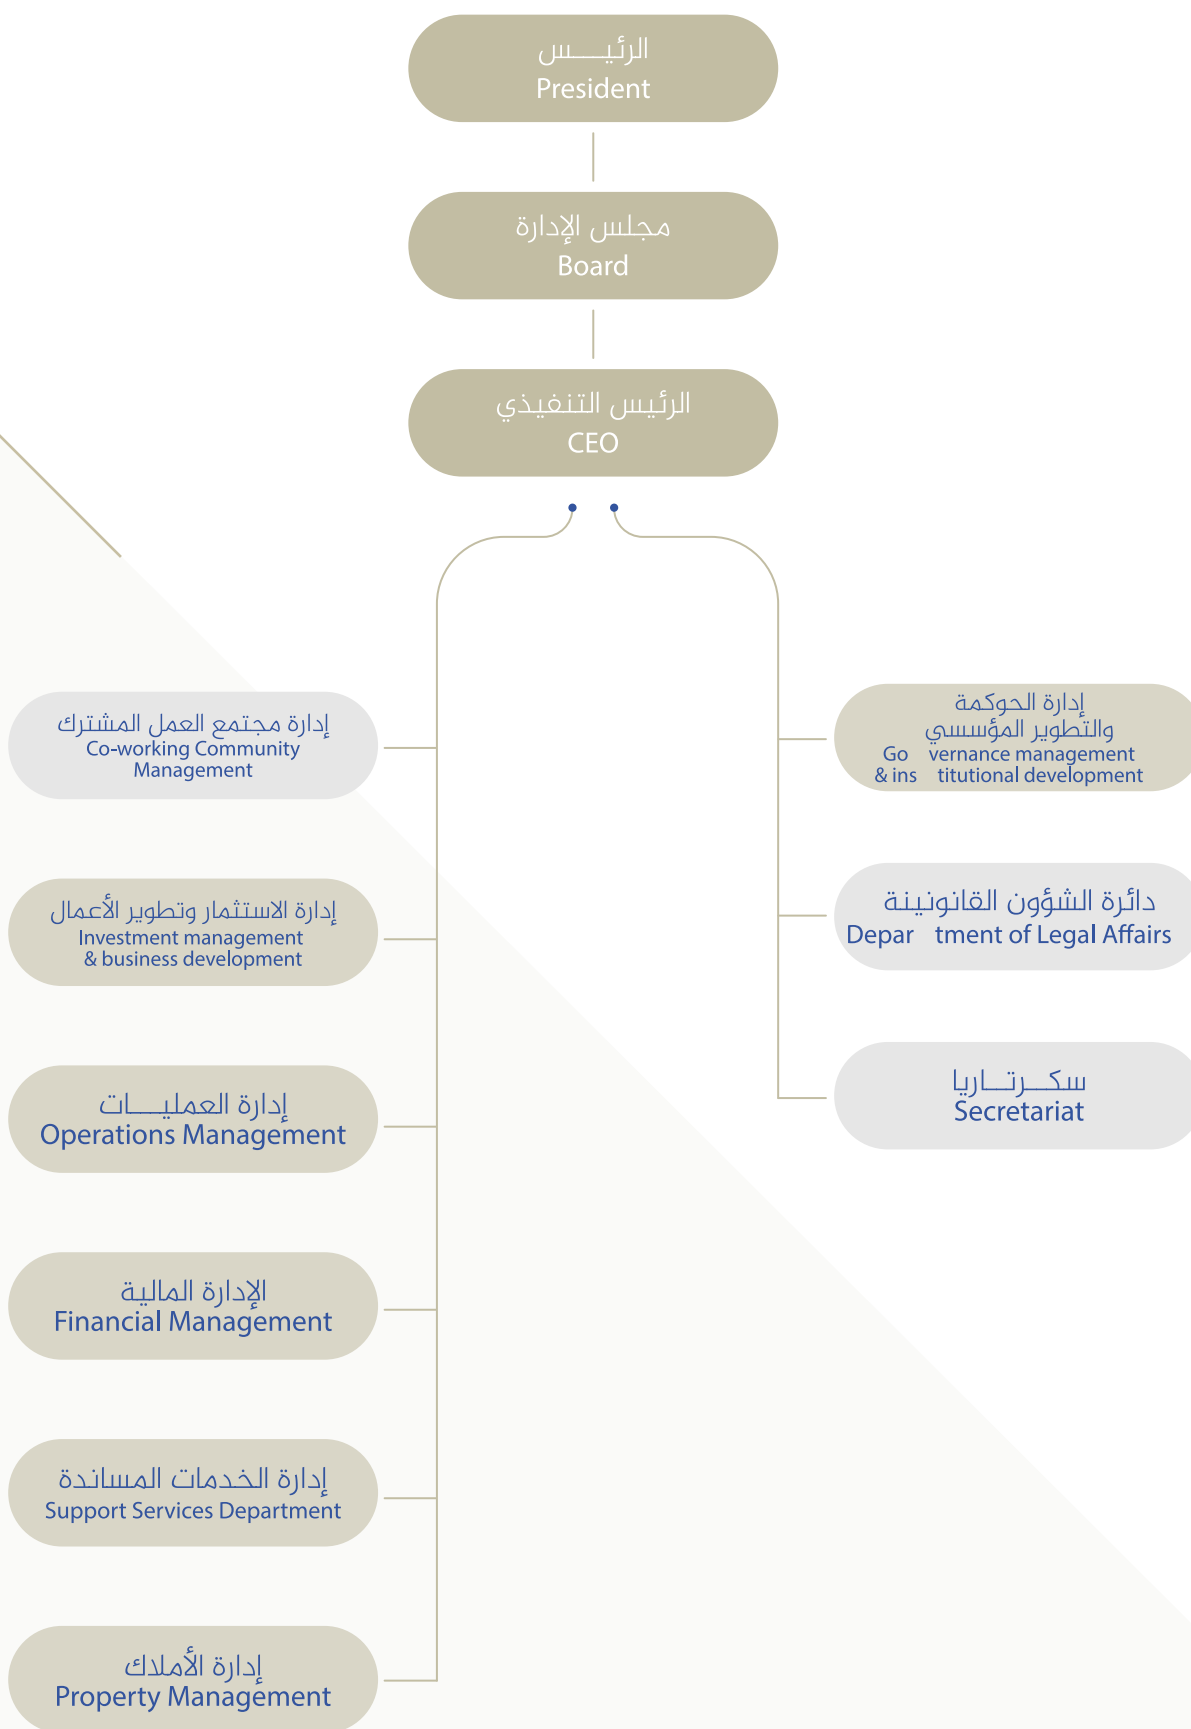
الرئيـــس
President

مجلس الإدارة
Board

الرئيس التنفيذي
CEO

إدارة مجتمع العمل المشترك
Co-working Community Management

إدارة الحوكمة والتطوير المؤسسي
Go vernance management & ins titutional development

إدارة الاستثمار وتطوير الأعمال
Investment management & business development

دائرة الشؤون القانونية
Depar tment of Legal Affairs

إدارة العمليـــات
Operations Management

سكـــرتـــاريا
Secretariat

الإدارة المالية
Financial Management

إدارة الخدمات المساندة
Support Services Department

إدارة الأملاك
Property Management